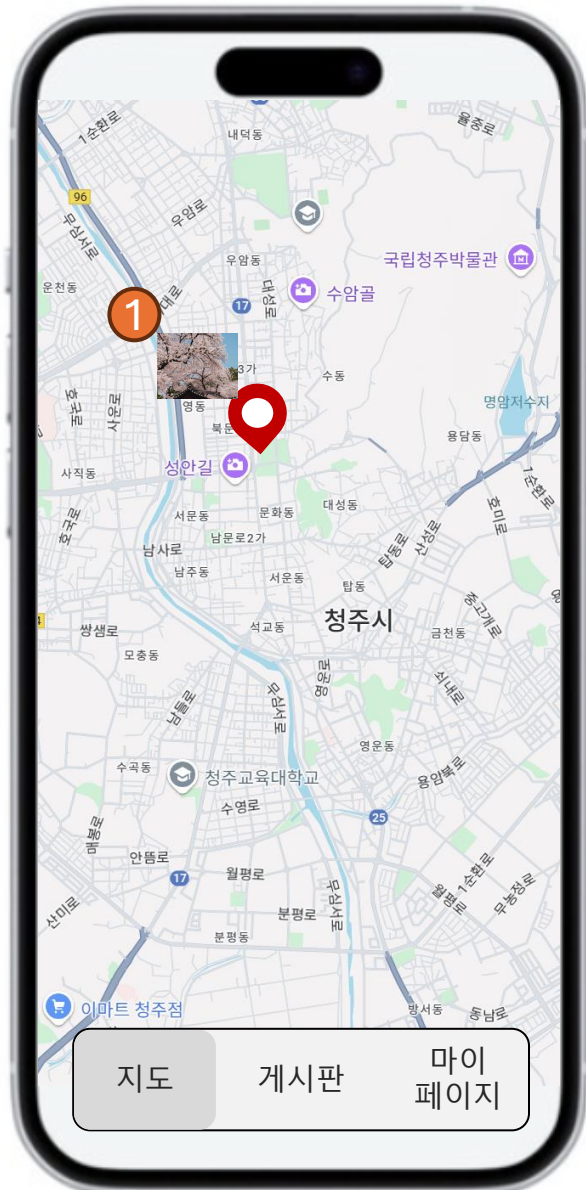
1순환로
율봉로
내덕동
96
우암로
무심서로
우암동
국립청주박물관
대성로
수암골
운천동
17
1
3가
수동
명암저수지
영동
사운로
북문
용담동
사직동
성안길
1순환로
대성동
서문동
문화동
호미로
남문로2가
산성로
남사로
탑동로
남주동
서운동
탑동
쌍샘로
청주시
석교동
금천동
모충동
중고개로
율량로
무심서로
남들로
영운동
수곡동
청주교육대학교
용암북로
수영로
25
안뜸로
17
월평로
1순환로
무심서로
분평로
분평동
방서동
동남로
이마트 청주점
지도
게시판
마이 페이지